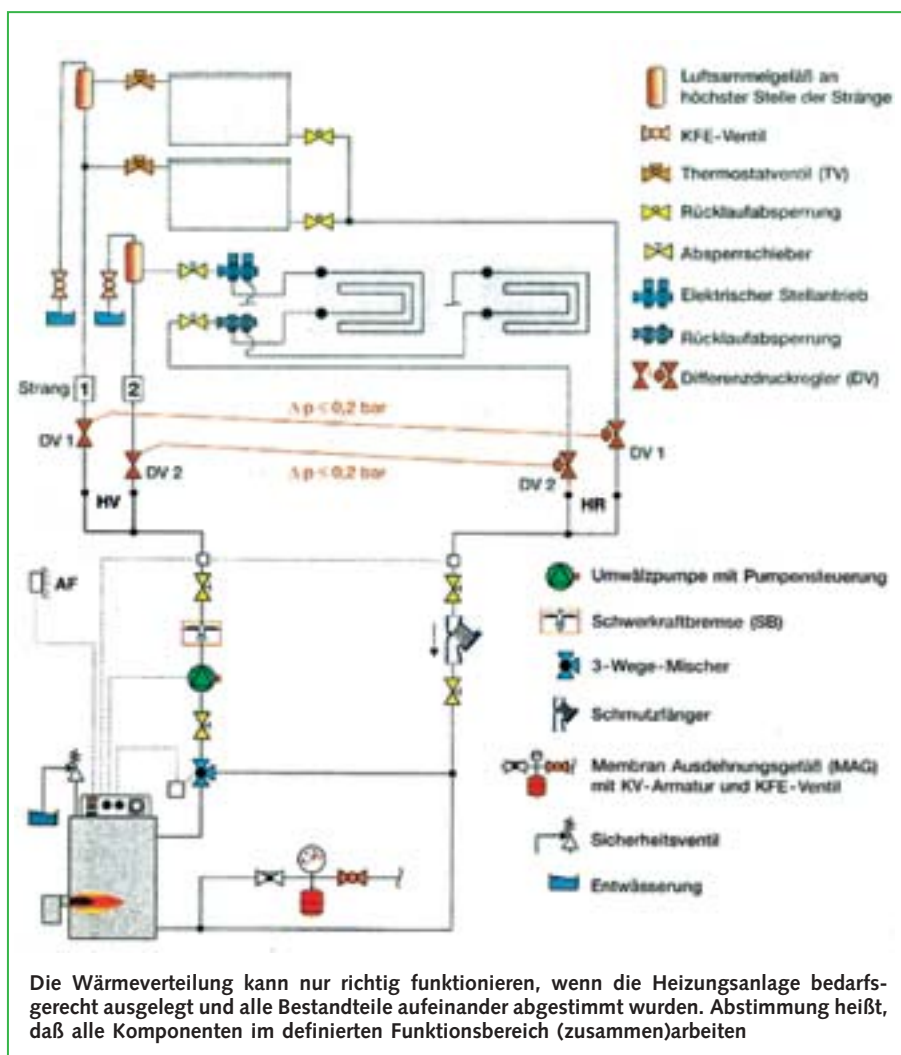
Luftsammelgefäß an höchster Stelle der Stränge

KFE-Ventil

Thermostatventil (TV)

Rücklaufabsperrung

Absperrschieber

Elektrischer Stellantrieb

Rücklaufabsperrung

Differenzdruckregler (DV)

Strang 1 2

DV 1

DV 2

$\Delta p \leq 0,2$ bar

$\Delta p \leq 0,2$ bar

DV 2

DV 1

HV

HR

AF

Umwälzpumpe mit Pumpensteuerung

Schwerkraftbremse (SB)

3-Wege-Mischer

Schmutzfänger

Membran Ausdehnungsgefäß (MAG) mit KV-Armatur und KFE-Ventil

Sicherheitsventil

Entwässerung

Die Wärmeverteilung kann nur richtig funktionieren, wenn die Heizungsanlage bedarfsgerecht ausgelegt und alle Bestandteile aufeinander abgestimmt wurden. Abstimmung heißt, daß alle Komponenten im definierten Funktionsbereich (zusammen)arbeiten